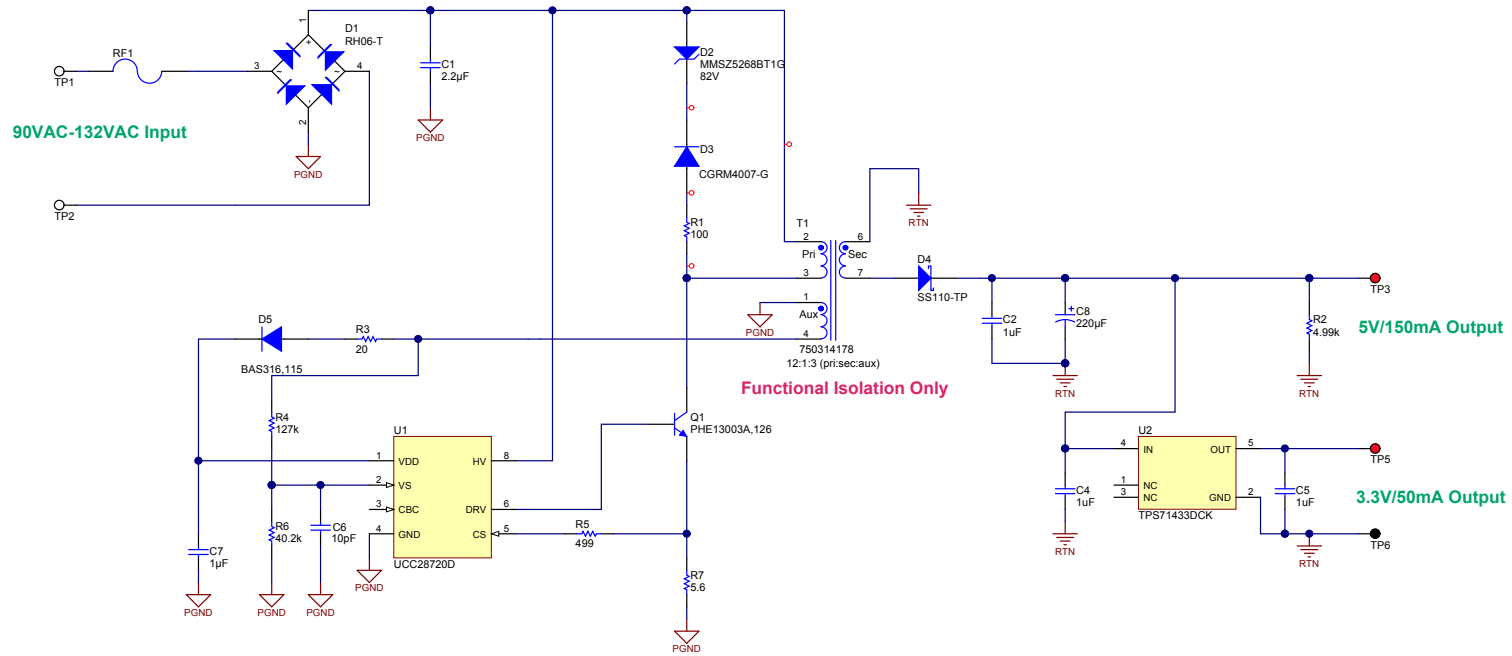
TP1
RF1
3
1
D1
RH06-T
4
2
PGND
C1
2.2µF
PGND
90VAC-132VAC Input
TP2
D2
MMSZ5268BT1G
82V
D3
CGRM4007-G
R1
100
T1
2
Pri
3
6
Sec
7
RTN
D4
SS110-TP
1
Aux
4
PGND
750314178
12:1:3 (pri:sec:aux)
C2
1uF
C8
220µF
RTN
R2
4.99k
RTN
TP3
5V/150mA Output
Functional Isolation Only
D5
BAS316,115
R3
20
R4
127k
U1
1 VDD
2 VS
3 CBC
4 GND
HV 8
DRV 6
CS 5
UCC28720D
PGND
R6
40.2k
C6
10pF
C7
1µF
PGND
PGND
PGND
Q1
PHE13003A,126
R5
499
R7
5.6
PGND
U2
4 IN
1 NC
3 NC
OUT 5
GND 2
TPS71433DCK
C4
1uF
RTN
C5
1uF
RTN
TP5
TP6
3.3V/50mA Output